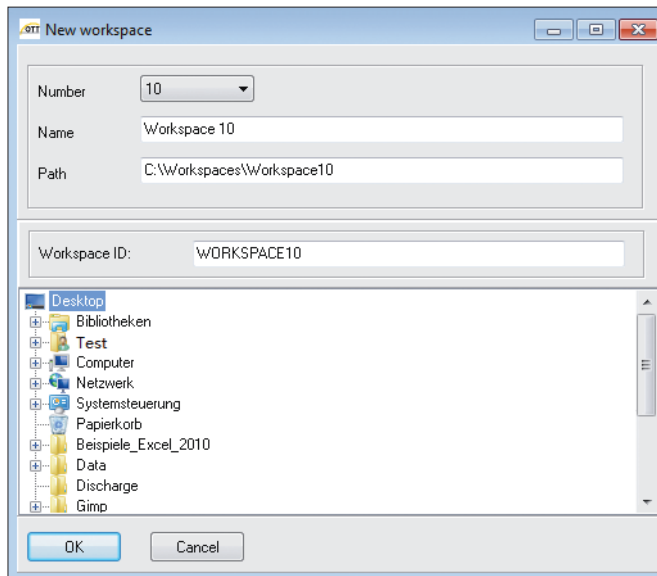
OTT New workspace

Number 10

Name Workspace 10

Path C:\Workspaces\Workspace10

Workspace ID: WORKSPACE10

Desktop
Bibliotheken
Test
Computer
Netzwerk
Systemsteuerung
Papierkorb
Beispiele_Excel_2010
Data
Discharge
Gimp

OK Cancel